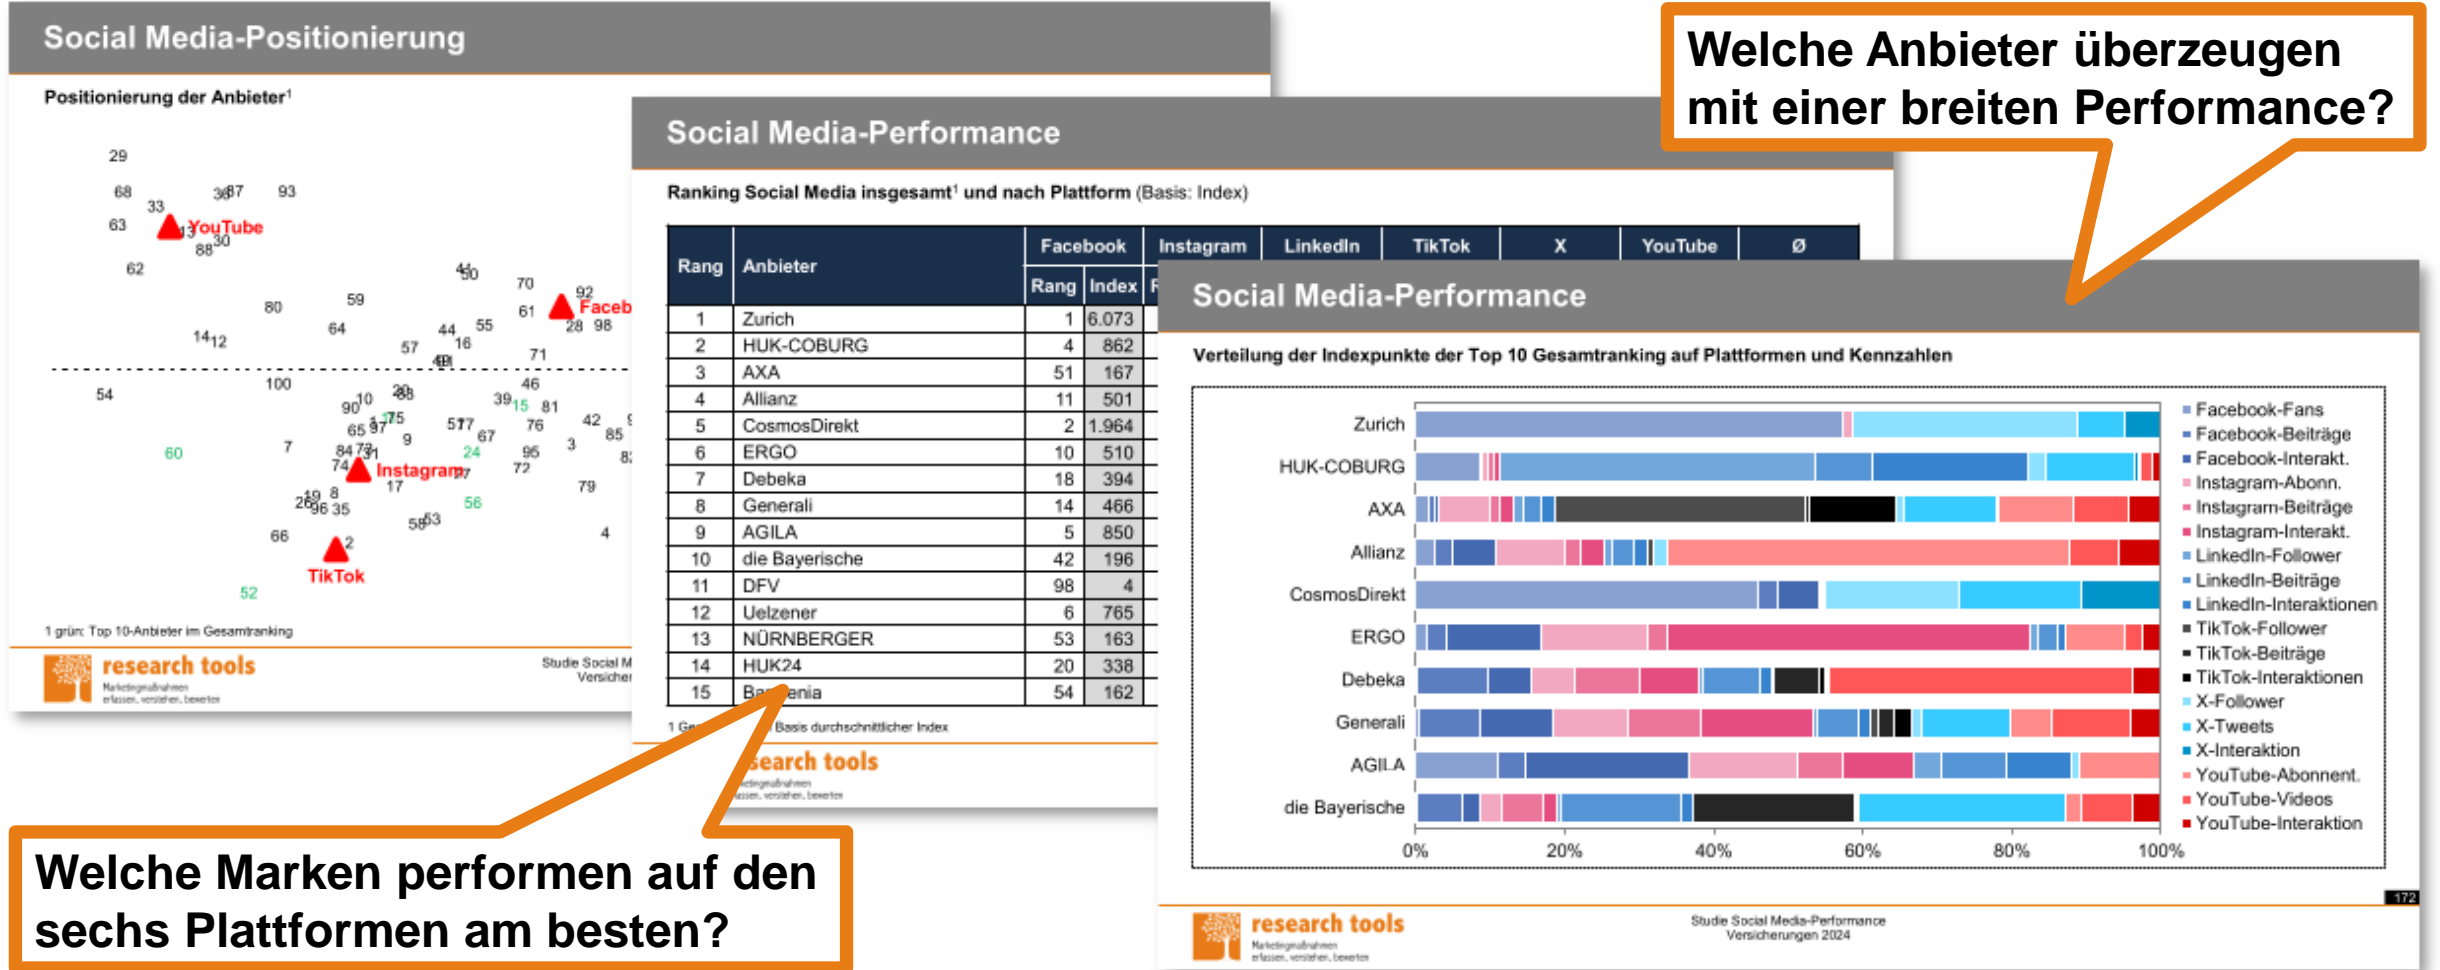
Social Media-Positionierung

Positionierung der Anbieter¹

29 68 33 38 87 93 63 YouTube 13 30 88 62 41 50 70 92 Faceb 61 28 98 80 59 64 55 14 12 44 16 57 49 71 54 100 46 90 10 20 88 39 15 81 65 97 75 9 5 77 67 42 85 60 7 84 73 31 24 76 96 3 74 Instagram 27 72 17 79 56 26 19 8 36 35 58 53 4 66 2 TikTok 52

1 grün: Top 10-Anbieter im Gesamtranking

research tools Marketingmaßnahmen erfassen, verstehen, bewerten

Studie Social M Versicher

Social Media-Performance

Ranking Social Media insgesamt¹ und nach Plattform (Basis: Index)

| Rang | Anbieter | Facebook Rang | Facebook Index | Instagram | LinkedIn | TikTok | X | YouTube | Ø |
|---|---|---|---|---|---|---|---|---|---|
| 1 | Zurich | 1 | 6.073 | | | | | | |
| 2 | HUK-COBURG | 4 | 862 | | | | | | |
| 3 | AXA | 51 | 167 | | | | | | |
| 4 | Allianz | 11 | 501 | | | | | | |
| 5 | CosmosDirekt | 2 | 1.964 | | | | | | |
| 6 | ERGO | 10 | 510 | | | | | | |
| 7 | Debeka | 18 | 394 | | | | | | |
| 8 | Generali | 14 | 466 | | | | | | |
| 9 | AGILA | 5 | 850 | | | | | | |
| 10 | die Bayerische | 42 | 196 | | | | | | |
| 11 | DFV | 98 | 4 | | | | | | |
| 12 | Uelzener | 6 | 765 | | | | | | |
| 13 | NÜRNBERGER | 53 | 163 | | | | | | |
| 14 | HUK24 | 20 | 338 | | | | | | |
| 15 | Ba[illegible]enia | 54 | 162 | | | | | | |

1 Ge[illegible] Basis durchschnittlicher Index

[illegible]search tools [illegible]

Welche Anbieter überzeugen mit einer breiten Performance?

Social Media-Performance

Verteilung der Indexpunkte der Top 10 Gesamtranking auf Plattformen und Kennzahlen

Zurich
HUK-COBURG
AXA
Allianz
CosmosDirekt
ERGO
Debeka
Generali
AGILA
die Bayerische

0% 20% 40% 60% 80% 100%

Facebook-Fans
Facebook-Beiträge
Facebook-Interakt.
Instagram-Abonn.
Instagram-Beiträge
Instagram-Interakt.
LinkedIn-Follower
LinkedIn-Beiträge
LinkedIn-Interaktionen
TikTok-Follower
TikTok-Beiträge
TikTok-Interaktionen
X-Follower
X-Tweets
X-Interaktion
YouTube-Abonnent.
YouTube-Videos
YouTube-Interaktion

172

research tools Marketingmaßnahmen erfassen, verstehen, bewerten

Studie Social Media-Performance Versicherungen 2024

Welche Marken performen auf den sechs Plattformen am besten?